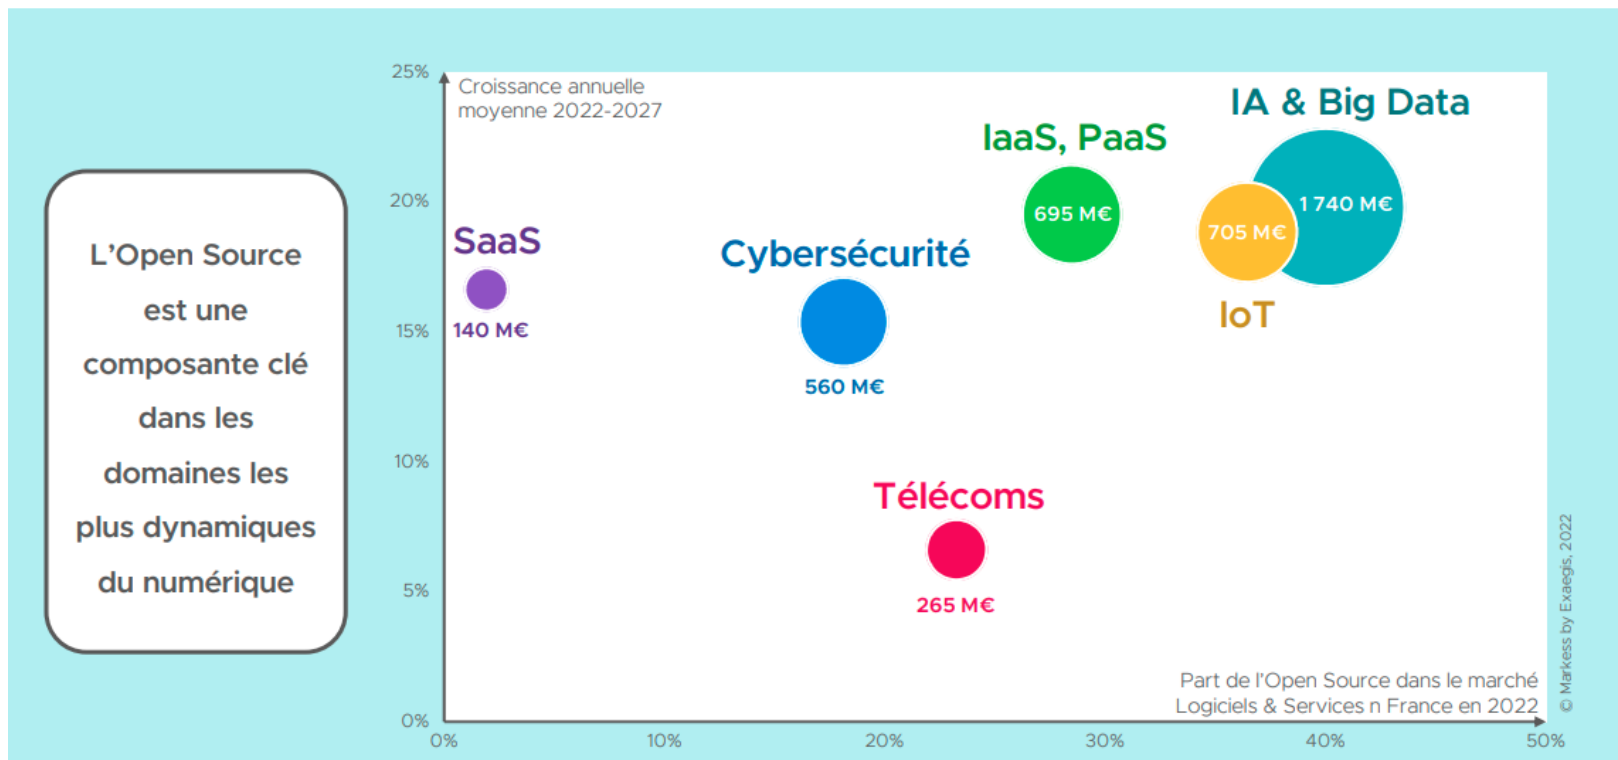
L'Open Source est une composante clé dans les domaines les plus dynamiques du numérique

25%
20%
15%
10%
5%
0%

Croissance annuelle moyenne 2022-2027

SaaS
140 M€

Cybersécurité
560 M€

IaaS, PaaS
695 M€

IA & Big Data
1 740 M€

705 M€
IoT

Télécoms
265 M€

Part de l'Open Source dans le marché Logiciels & Services n France en 2022

0%
10%
20%
30%
40%
50%

© Markess by Exaegis, 2022